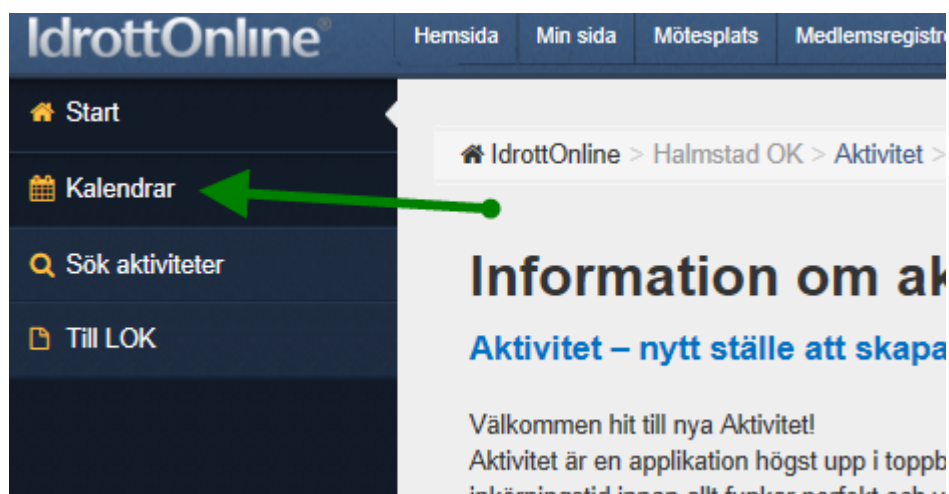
IdrottOnline®

Hemsida
Min sida
Mötesplats
Medlemsregistr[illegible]

Start
Kalendrar
Sök aktiviteter
Till LOK

IdrottOnline > Halmstad OK > Aktivitet >

Information om ak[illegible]

Aktivitet – nytt ställe att skapa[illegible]

Välkommen hit till nya Aktivitet!
Aktivitet är en applikation högst upp i toppb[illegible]
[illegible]